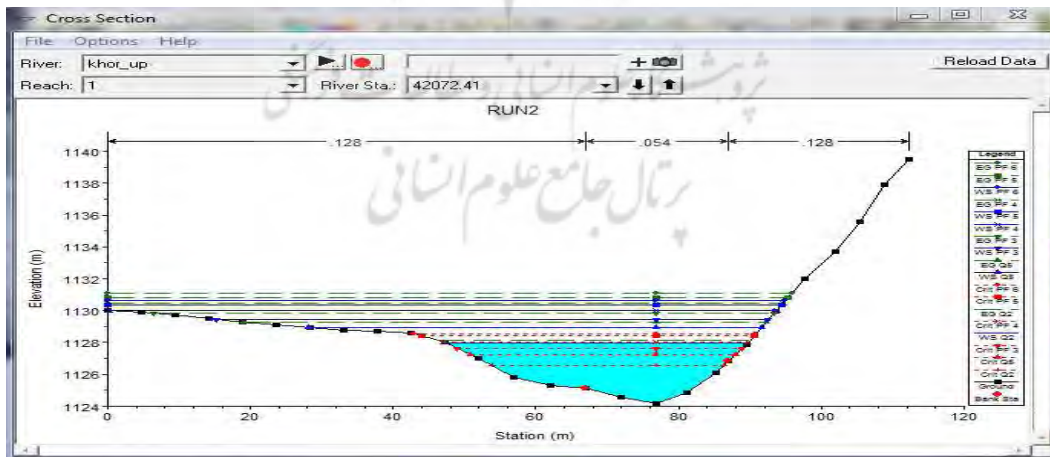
Cross Section

File Options Help

River: khor_up

Reach: 1

River Sta.: 42072.41

Reload Data

پژوهشگاه علوم انسانی و مطالعات فرهنگی
پرتال جامع علوم انسانی

RUN2

.128 .054 .128

Elevation (m)

1140
1138
1136
1134
1132
1130
1128
1126
1124

0 20 40 60 80 100 120

Station (m)

Legend
EG PF 6
EG PF 5
WS PF 6
EG PF 4
WS PF 5
WS PF 4
EG PF 3
WS PF 3
EG Q5
WS Q5
Crit PF 6
Crit PF 5
EG Q2
Crit PF 4
WS Q2
Crit PF 3
Crit Q5
Crit Q2
Ground
Bank Sta